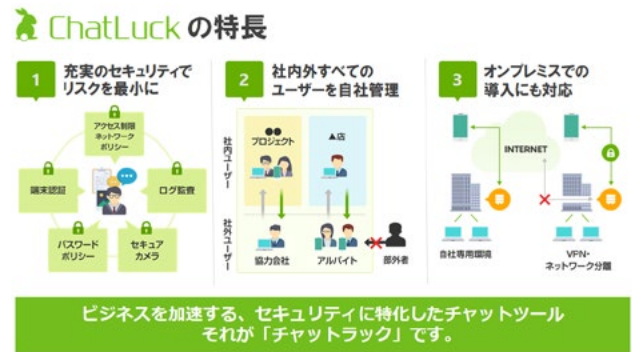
ChatLuck の特長

1 充実のセキュリティでリスクを最小に

アクセス制限
ネットワーク
ポリシー

端末認証

ログ監査

パスワード
ポリシー

セキュア
カメラ

2 社内外すべてのユーザーを自社管理

社内ユーザー

●●プロジェクト

▲店

社外ユーザー

協力会社

アルバイト

部外者

3 オンプレミスでの導入にも対応

INTERNET

自社専用環境

VPN・
ネットワーク分離

ビジネスを加速する、セキュリティに特化したチャットツール
それが「チャットラック」です。